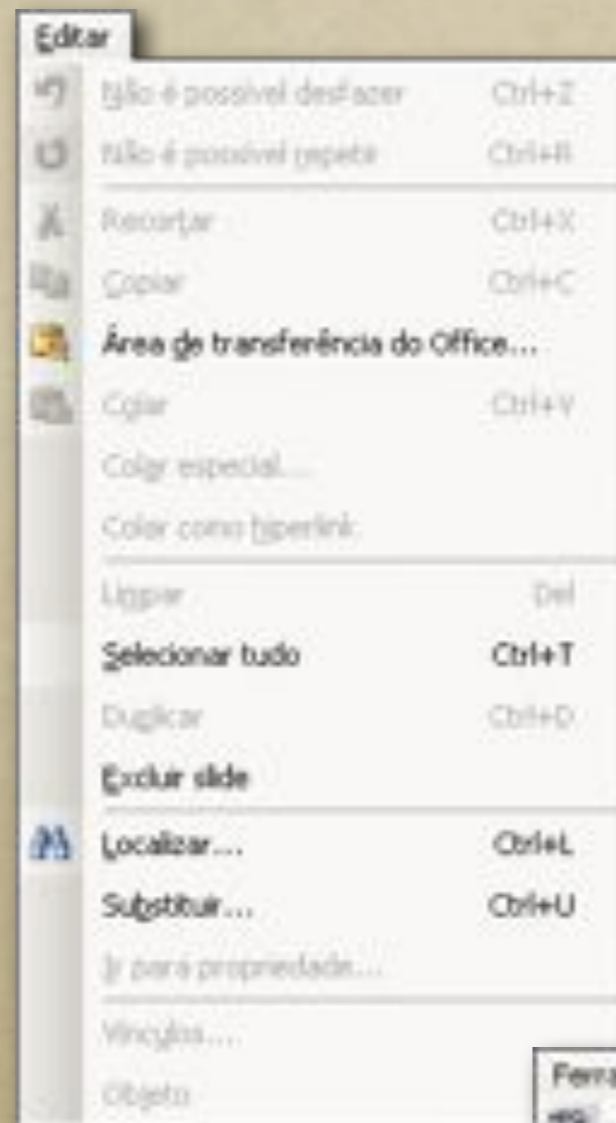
Editar

Não é possível desfazer Ctrl+Z
Não é possível repetir Ctrl+R
Recortar Ctrl+X
Copiar Ctrl+C
Área de transferência do Office...
Colar Ctrl+V
Colar especial...
Colar como hiperlink
Limpar Del
Selecionar tudo Ctrl+T
Duplicar Ctrl+D
Excluir slide
Localizar... Ctrl+L
Substituir... Ctrl+U
Ir para propriedade...
Vínculos...
Objeto

Ferra